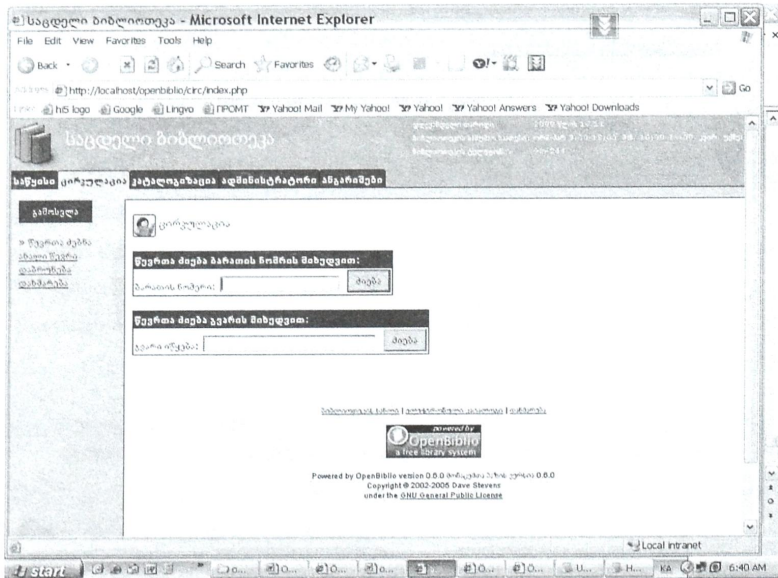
საცდელი ბიბლიოთეკა - Microsoft Internet Explorer

File Edit View Favorites Tools Help

Back Search Favorites

http://localhost/openbiblio/circ/index.php Go

hi5 logo Google Lingvo ПРОМТ Yahoo! Mail My Yahoo! Yahoo! Yahoo! Answers Yahoo! Downloads

საცდელი ბიბლიოთეკა

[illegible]

საწყისი ცირკულაცია კატალოგიზაცია ადმინისტრირება ანგარიშები

გამოსვლა

» წევრის ძებნა
ახალი წევრი
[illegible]
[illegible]

ცირკულაცია

წევრთა ძიება ბარათის ნომრის მიხედვით:

ბარათის ნომერი: ძიება

წევრთა ძიება გვარის მიხედვით:

გვარი იწყება: ძიება

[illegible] | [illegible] | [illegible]

powered by OpenBiblio a free library system

Powered by OpenBiblio version 0.6.0 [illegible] 0.6.0
Copyright © 2002-2005 Dave Stevens
under the GNU General Public License

Local intranet

start KA 6:40 AM